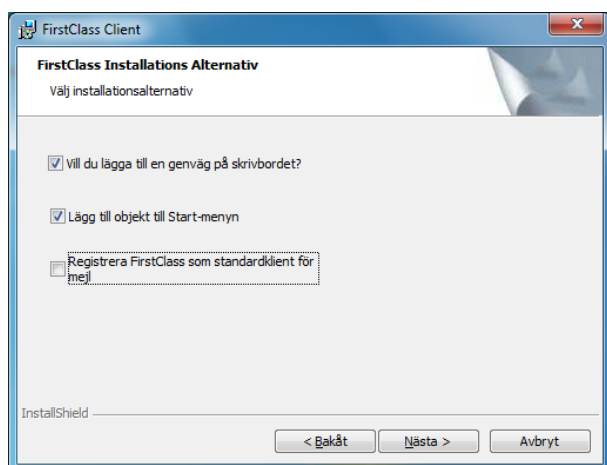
FirstClass Client

FirstClass Installations Alternativ

Välj installationsalternativ

Vill du lägga till en genväg på skrivbordet?

Lägg till objekt till Start-menyn

Registrera FirstClass som standardklient för mejl

InstallShield

< Bakåt

Nästa >

Avbryt